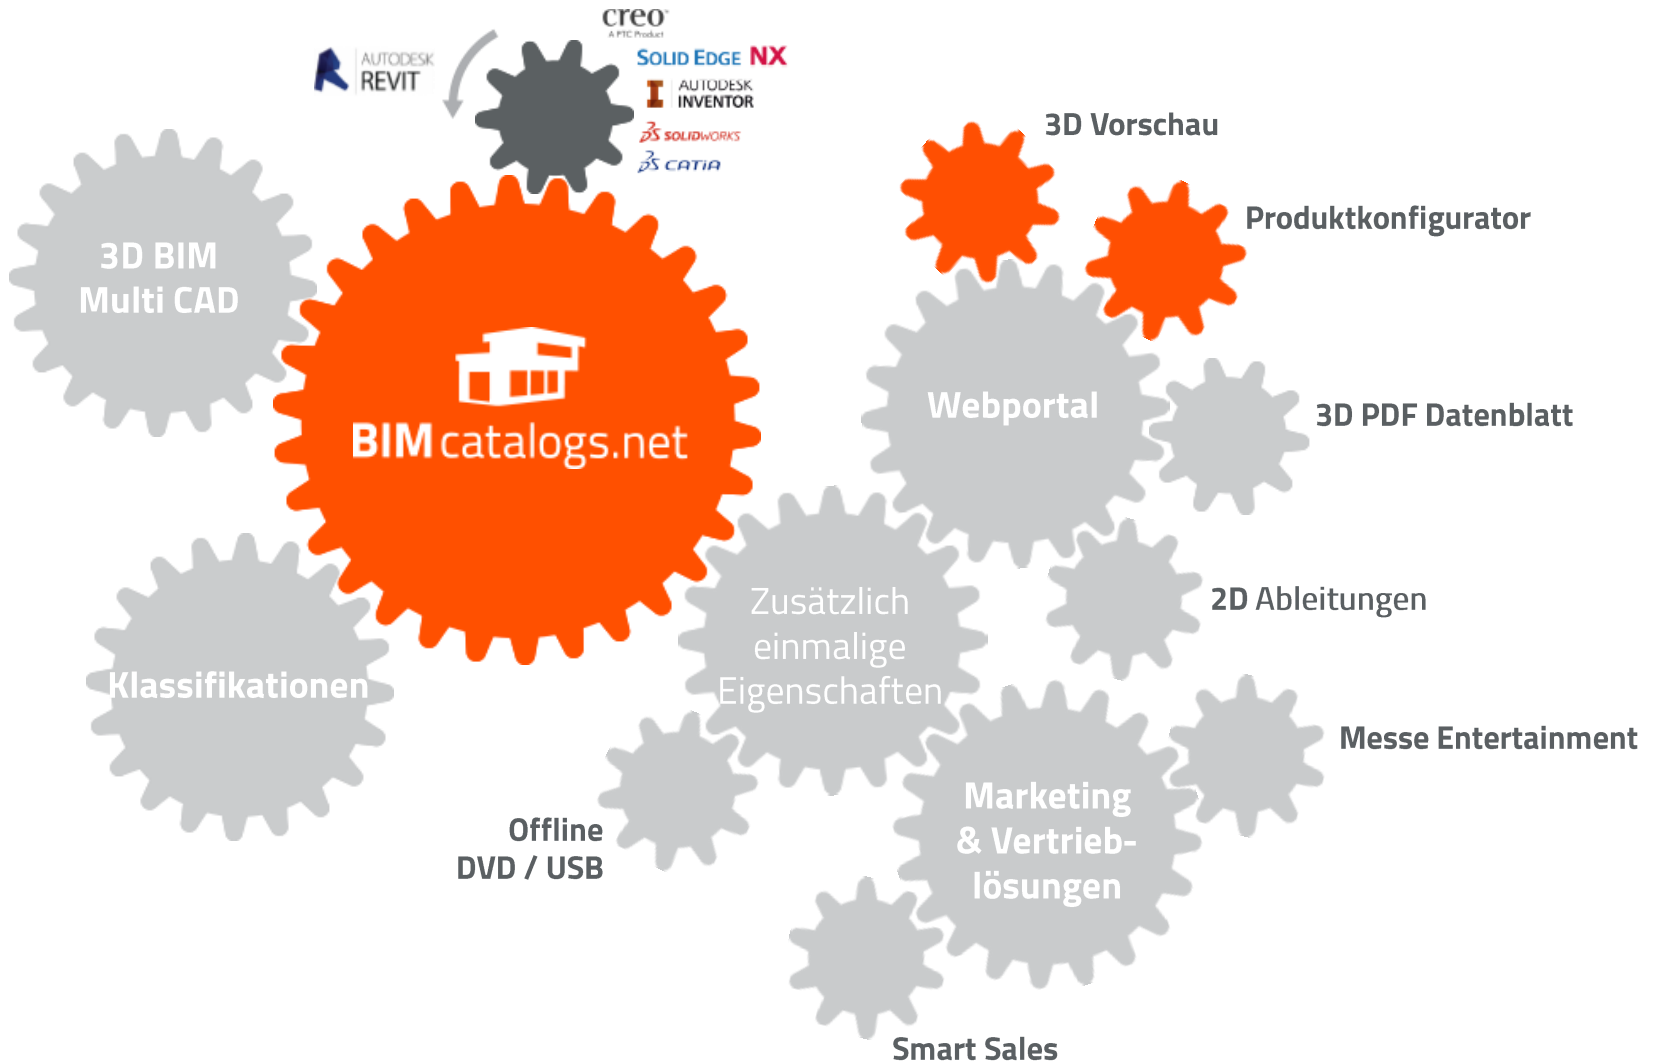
creo
A PTC Product
AUTODESK REVIT
SOLID EDGE NX
AUTODESK INVENTOR
SOLIDWORKS
CATIA

3D Vorschau

Produktkonfigurator

3D BIM Multi CAD

BIMcatalogs.net

Webportal

3D PDF Datenblatt

2D Ableitungen

Zusätzlich einmalige Eigenschaften

Klassifikationen

Messe Entertainment

Offline DVD / USB

Marketing & Vertrieb-lösungen

Smart Sales